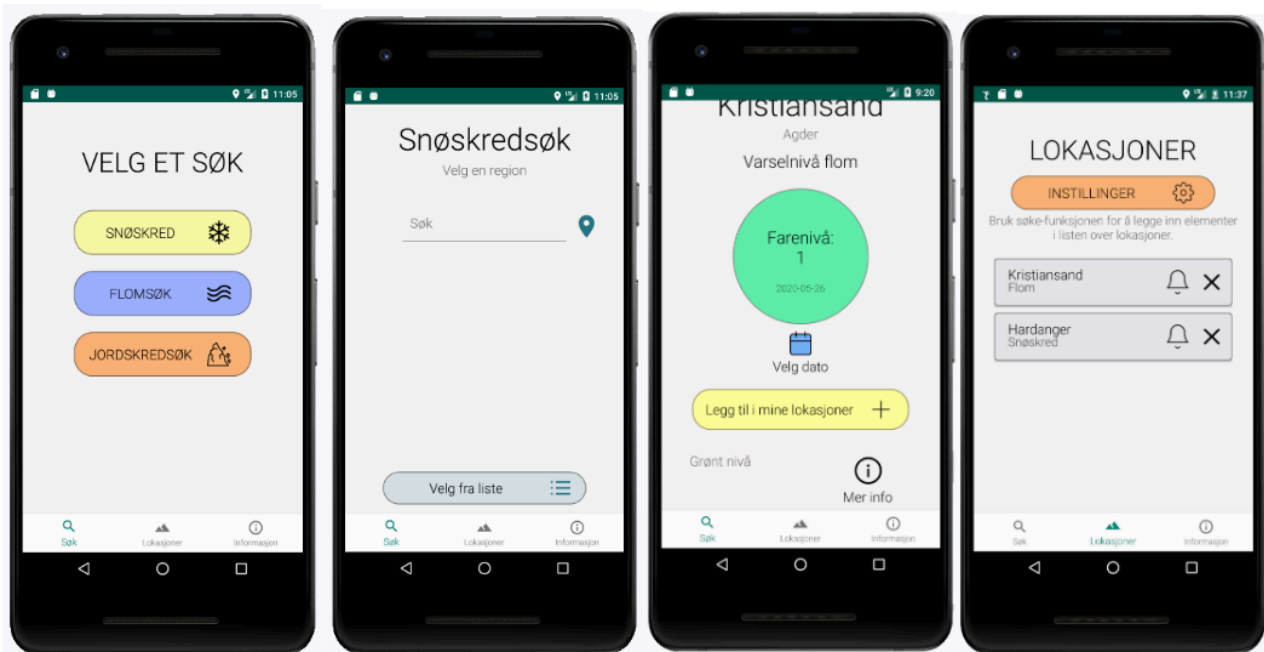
11:05

VELG ET SØK

SNØSKRED

FLOMSØK

JORDSKREDSØK

Søk Lokasjoner Informasjon

11:05

Snøskredsøk

Velg en region

Søk

Velg fra liste

Søk Lokasjoner Informasjon

9:20

Kristiansand

Agder

Varselnivå flom

Farenivå: 1

2020-05-26

Velg dato

Legg til i mine lokasjoner

Grønt nivå

Mer info

Søk Lokasjoner Informasjon

11:37

LOKASJONER

INSTILLINGER

Bruk søke-funksjonen for å legge inn elementer i listen over lokasjoner.

Kristiansand
Flom

Hardanger
Snøskred

Søk Lokasjoner Informasjon